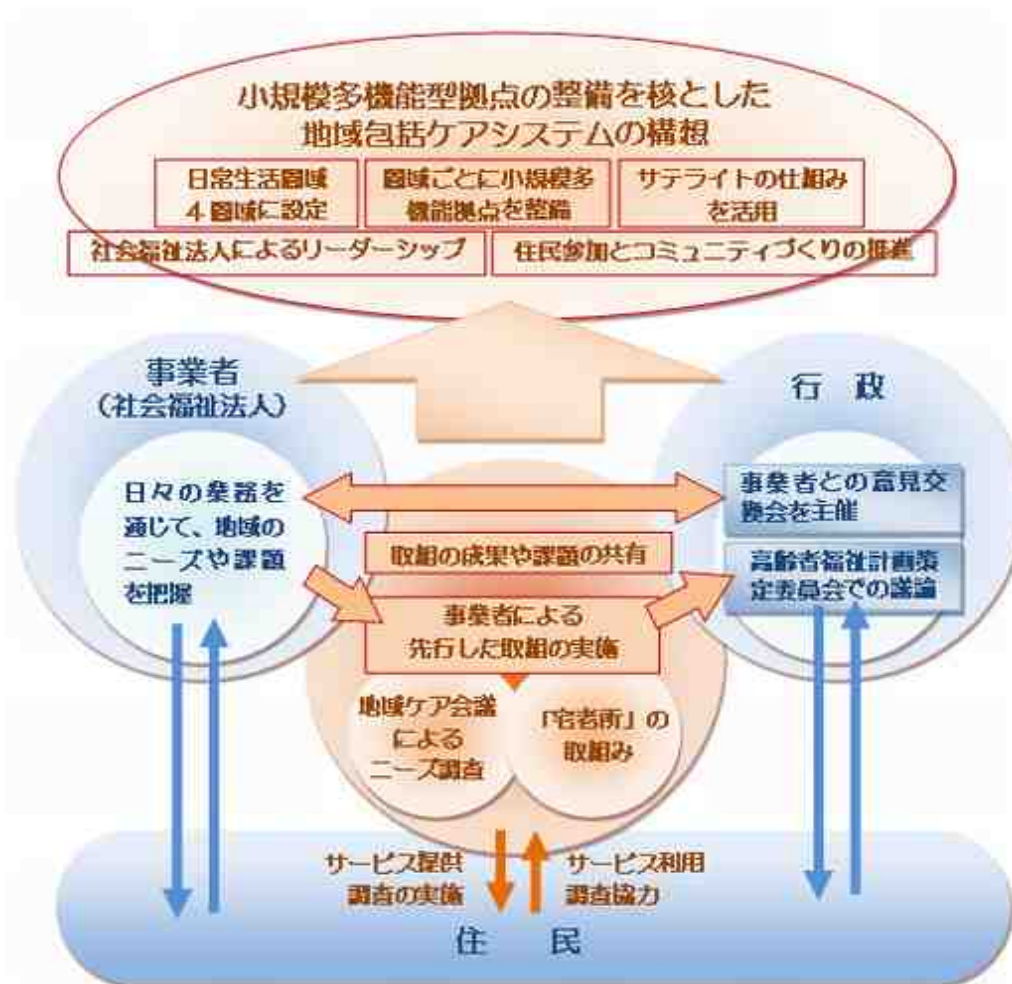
小規模多機能型拠点の整備を核とした地域包括ケアシステムの構想

日常生活圏域4圏域に設定

圏域ごとに小規模多機能拠点を整備

サテライトの仕組みを活用

社会福祉法人によるリーダーシップ

住民参加とコミュニティづくりの推進

事業者（社会福祉法人）

日々の業務を通じて、地域のニーズや課題を把握

行　政

事業者との意見交換会を主催

高齢者福祉計画策定委員会での議論

取組の成果や課題の共有

事業者による先行した取組の実施

地域ケア会議によるニーズ調査

「宅老所」の取組み

サービス提供調査の実施

サービス利用調査協力

住　民